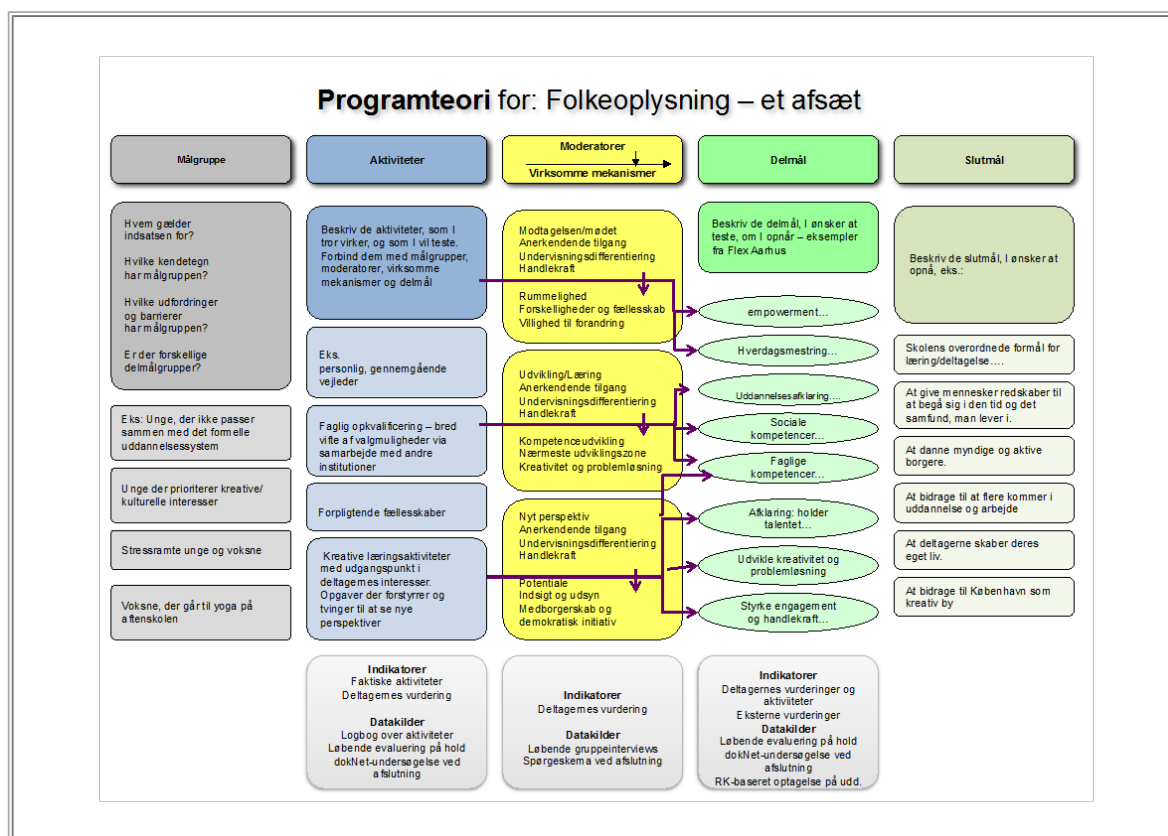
**Programteori** for: Folkeoplysning – et afsæt

Målgruppe

Aktiviteter

Moderatorer

Virksomme mekanismer

Delmål

Slutmål

Hvem gælder indsatsen for?

Hvilke kendetegn har målgruppen?

Hvilke udfordringer og barrierer har målgruppen?

Er der forskellige delmålgrupper?

Eks: Unge, der ikke passer sammen med det formelle uddannelsessystem

Unge der prioriterer kreative/ kulturelle interesser

Stressramte unge og voksne

Voksne, der går til yoga på aftenskolen

Beskriv de aktiviteter, som I tror virker, og som I vil teste. Forbind dem med målgrupper, moderatorer, virksomme mekanismer og delmål

Eks. personlig, gennemgående vejleder

Faglig opkvalificering – bred vifte af valgmuligheder via samarbejde med andre institutioner

Forpligtende fællesskaber

Kreative læringsaktiviteter med udgangspunkt i deltagernes interesser. Opgaver der forstyrrer og tvinger til at se nye perspektiver

Modtagelsen/mødet
Anerkendende tilgang
Undervisningsdifferentiering
Handlekraft

Rummelighed
Forskelligheder og fællesskab
Villighed til forandring

Udvikling/Læring
Anerkendende tilgang
Undervisningsdifferentiering
Handlekraft

Kompetenceudvikling
Nærmeste udviklingszone
Kreativitet og problemløsning

Nyt perspektiv
Anerkendende tilgang
Undervisningsdifferentiering
Handlekraft

Potentiale
Indsigt og udsyn
Medborgerskab og demokratisk initiativ

Beskriv de delmål, I ønsker at teste, om I opnår – eksempler fra Flex Aarhus

empowerment…

Hverdagsmestring…

Uddannelsesafklaring…

Sociale kompetencer…

Faglige kompetencer…

Afklaring: holder talentet…

Udvikle kreativitet og problemløsning

Styrke engagement og handlekraft…

Beskriv de slutmål, I ønsker at opnå, eks.:

Skolens overordnede formål for læring/deltagelse….

At give mennesker redskaber til at begå sig i den tid og det samfund, man lever i.

At danne myndige og aktive borgere.

At bidrage til at flere kommer i uddannelse og arbejde

At deltagerne skaber deres eget liv.

At bidrage til København som kreativ by

**Indikatorer**
Faktiske aktiviteter
Deltagernes vurdering

**Datakilder**
Logbog over aktiviteter
Løbende evaluering på hold
dokNet-undersøgelse ved afslutning

**Indikatorer**
Deltagernes vurdering

**Datakilder**
Løbende gruppeinterviews
Spørgeskema ved afslutning

**Indikatorer**
Deltagernes vurderinger og aktiviteter
Eksterne vurderinger

**Datakilder**
Løbende evaluering på hold
dokNet-undersøgelse ved afslutning
RK-baseret optagelse på udd.